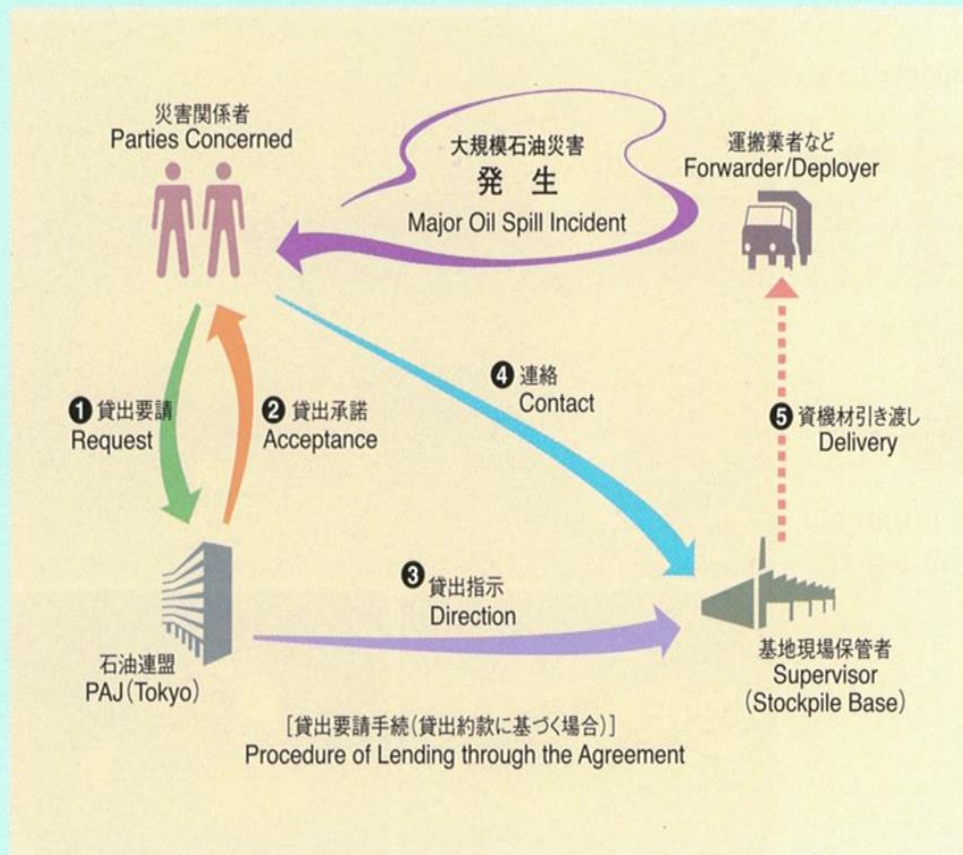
災害関係者
Parties Concerned

大規模石油災害
発生
Major Oil Spill Incident

運搬業者など
Forwarder/Deployer

❶ 貸出要請
Request

❷ 貸出承諾
Acceptance

❹ 連絡
Contact

❺ 資機材引き渡し
Delivery

❸ 貸出指示
Direction

石油連盟
PAJ (Tokyo)

基地現場保管者
Supervisor
(Stockpile Base)

[貸出要請手続(貸出約款に基づく場合)]
Procedure of Lending through the Agreement